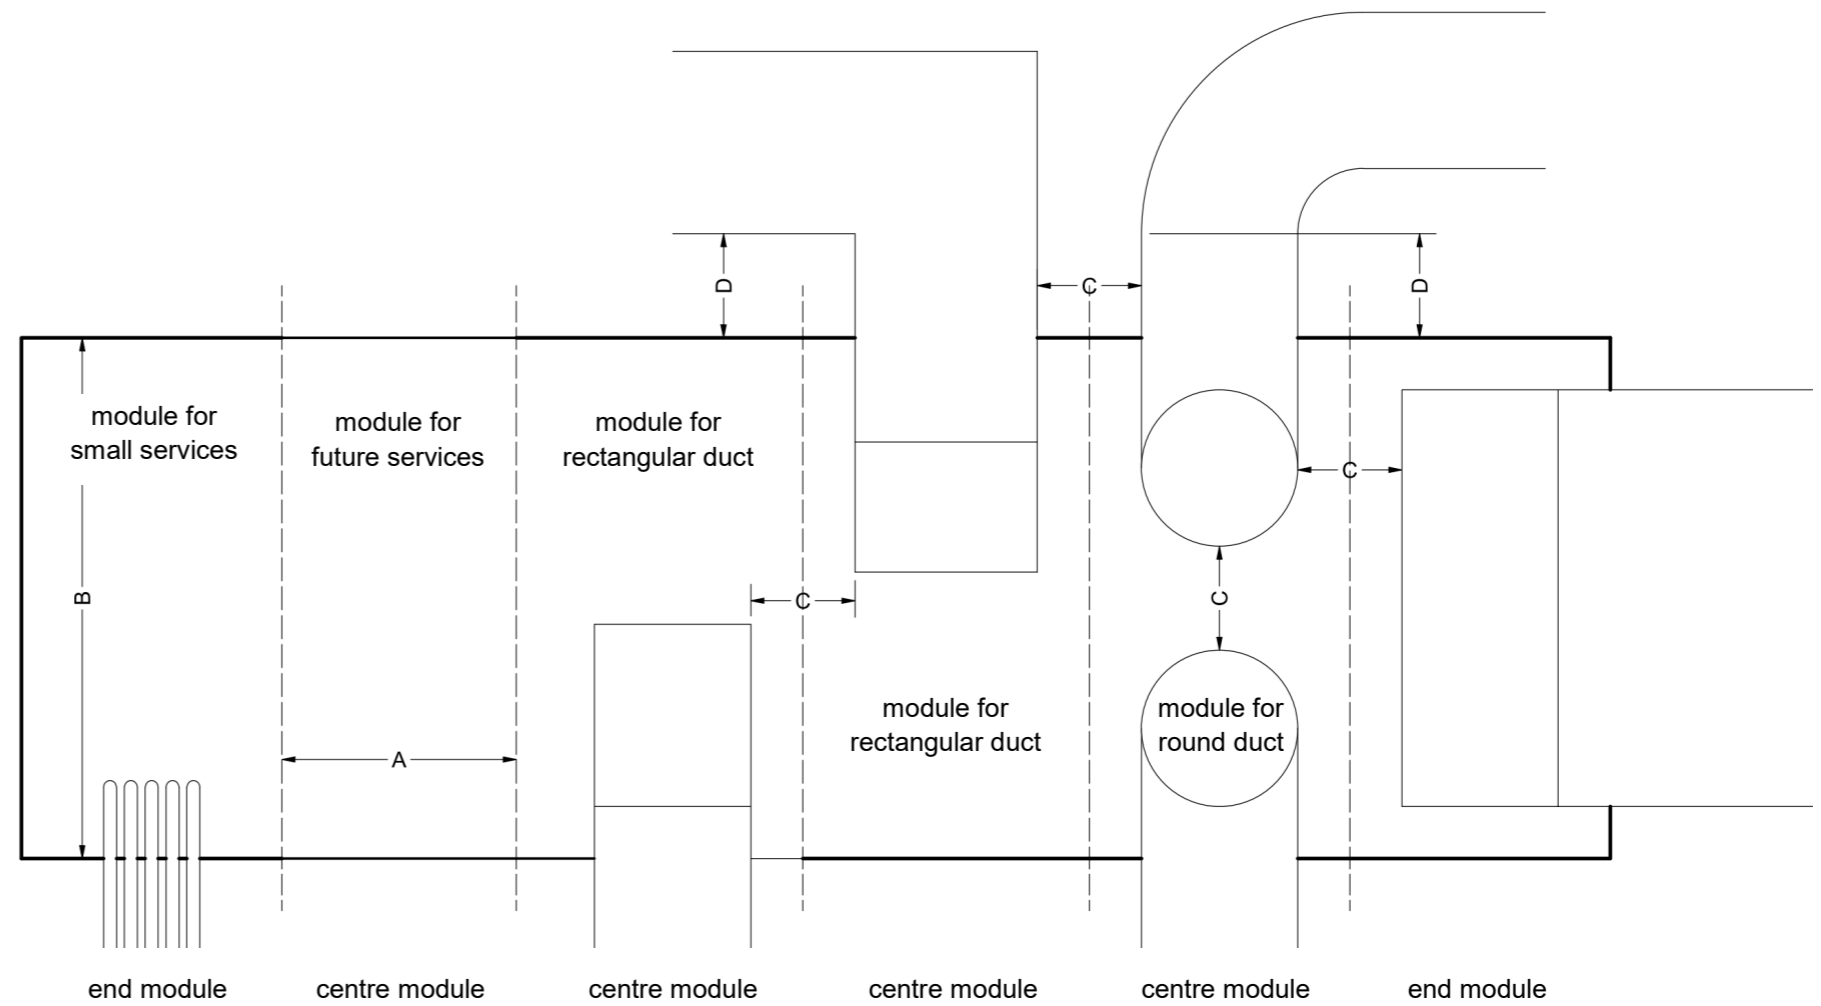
D
C
D

module for small services
module for future services
module for rectangular duct

C
C
B
C

module for rectangular duct
module for round duct

A

end module
centre module
centre module
centre module
centre module
end module